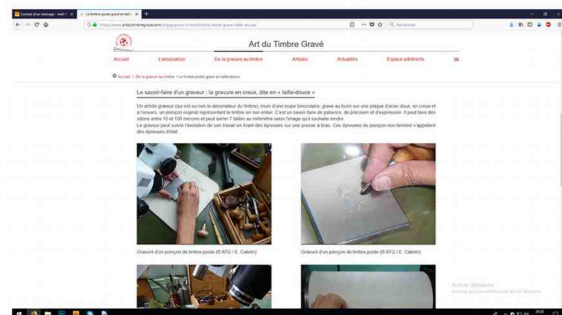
Art du Timbre Gravé

Accueil L'association De la gravure au timbre Artistes Actualités Espace adhérents

Accueil > De la gravure au timbre > Le savoir-faire d'un graveur

Le savoir-faire d'un graveur : la gravure en creux, dite en « taille-douce »

Un artiste graveur (qui est ou non le dessinateur du timbre), muni d'une loupe binoculaire, grave au burin sur une plaque d'acier doux, en creux et à l'envers, un poinçon original représentant le timbre en son entier. C'est un savoir-faire de patience, de précision et d'expression. Il peut faire des sillons entre 10 et 100 microns et peut tenir 7 tailles au millimètre selon l'image qu'il souhaite rendre. Le graveur peut suivre l'évolution de son travail en tirant des épreuves sur une presse à bras. Ces épreuves de poinçon non terminé s'appellent des épreuves d'état.

Gravure d'un poinçon de timbre-poste (© ATG / E. Cabelin)

Gravure d'un poinçon de timbre-poste (© ATG / E. Cabelin)

Activer Windows